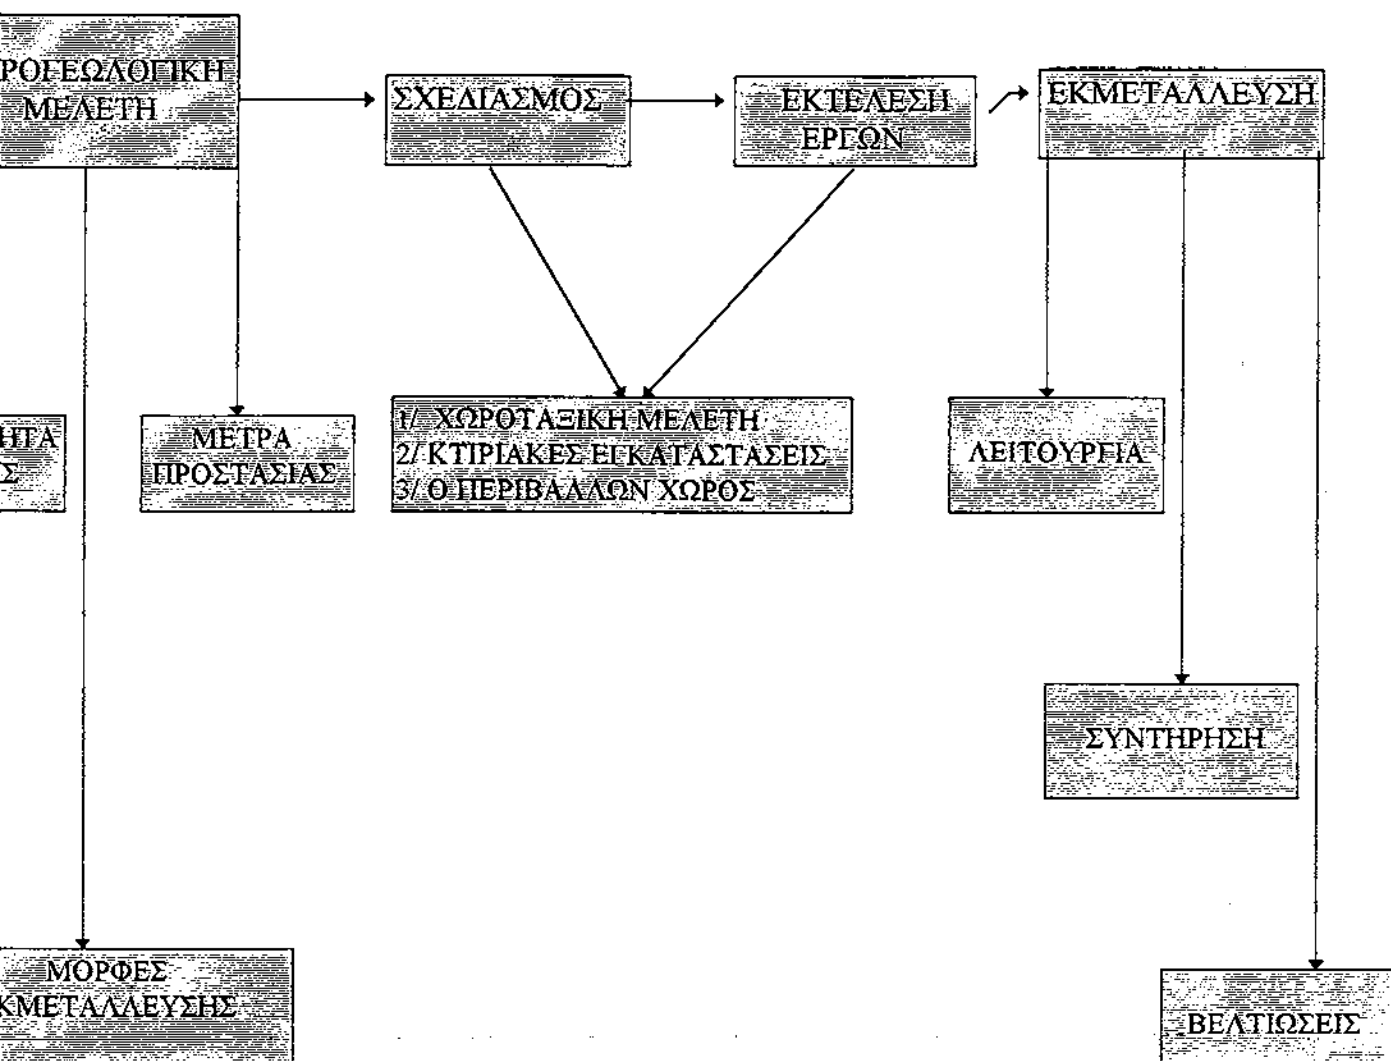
ΡΟΓΕΩΛΟΓΙΚΗ ΜΕΛΕΤΗ

ΣΧΕΔΙΑΣΜΟΣ

ΕΚΤΕΛΕΣΗ ΕΡΓΩΝ

ΕΚΜΕΤΑΛΛΕΥΣΗ

ΗΤΑ Σ

ΜΕΤΡΑ ΠΡΟΣΤΑΣΙΑΣ

1/ ΧΩΡΟΤΑΞΙΚΗ ΜΕΛΕΤΗ
2/ ΚΤΙΡΙΑΚΕΣ ΕΓΚΑΤΑΣΤΑΣΕΙΣ
3/ Ο ΠΕΡΙΒΑΛΛΩΝ ΧΩΡΟΣ

ΛΕΙΤΟΥΡΓΙΑ

ΣΥΝΤΗΡΗΣΗ

ΜΟΡΦΕΣ ΚΜΕΤΑΛΛΕΥΣΗΣ

ΒΕΛΤΙΩΣΕΙΣ